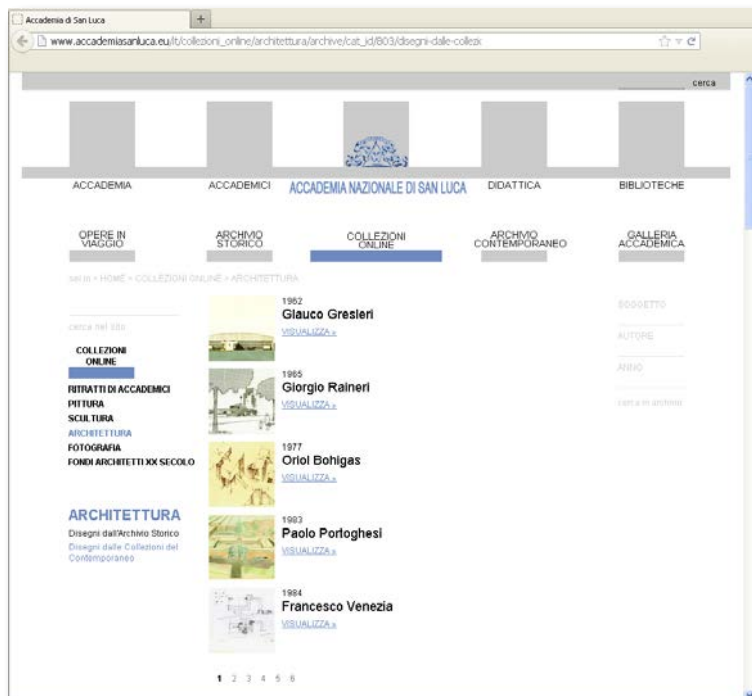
Accademia di San Luca

www.accademiasanluca.eu/it/collezioni_online/architettura/archive/cat_id/803/disegni-dalle-collezi

cerca

ACCADEMIA

ACCADEMICI

ACCADEMIA NAZIONALE DI SAN LUCA

DIDATTICA

BIBLIOTECHE

OPERE IN VIAGGIO

ARCHIVIO STORICO

COLLEZIONI ONLINE

ARCHIVIO CONTEMPORANEO

GALLERIA ACCADEMICA

sei in > HOME > COLLEZIONI ONLINE > ARCHITETTURA

cerca nel sito

COLLEZIONI ONLINE

RITRATTI DI ACCADEMICI
PITTURA
SCULTURA
ARCHITETTURA
FOTOGRAFIA
FONDI ARCHITETTI XX SECOLO

ARCHITETTURA
Disegni dall'Archivio Storico
Disegni dalle Collezioni del Contemporaneo

1962
Glauco Gresleri
VISUALIZZA »

1965
Giorgio Raineri
VISUALIZZA »

1977
Oriol Bohigas
VISUALIZZA »

1983
Paolo Portoghesi
VISUALIZZA »

1984
Francesco Venezia
VISUALIZZA »

SOGGETTO

AUTORE

ANNO

cerca in archivio

1 2 3 4 5 6